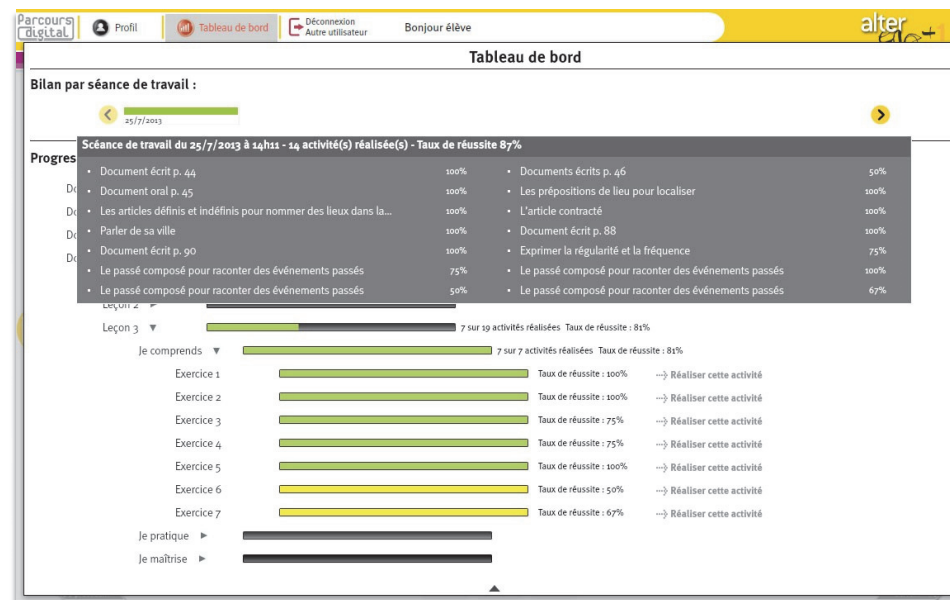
Parcours digital | Profil | Tableau de bord | Déconnexion Autre utilisateur | Bonjour élève

alter

Tableau de bord

Bilan par séance de travail :

25/7/2013

Progres

Scéance de travail du 25/7/2013 à 14h11 - 14 activité(s) réalisée(s) - Taux de réussite 87%

| | | | |
|---|---|---|---|
| • Document écrit p. 44 | 100% | • Documents écrits p. 46 | 50% |
| • Document oral p. 45 | 100% | • Les prépositions de lieu pour localiser | 100% |
| • Les articles définis et indéfinis pour nommer des lieux dans la... | 100% | • L'article contracté | 100% |
| • Parler de sa ville | 100% | • Document écrit p. 88 | 100% |
| • Document écrit p. 90 | 100% | • Exprimer la régularité et la fréquence | 75% |
| • Le passé composé pour raconter des événements passés | 75% | • Le passé composé pour raconter des événements passés | 100% |
| • Le passé composé pour raconter des événements passés | 50% | • Le passé composé pour raconter des événements passés | 67% |

Do
Do
Do
Do

Leçon 2 ►

Leçon 3 ▼ 7 sur 19 activités réalisées Taux de réussite : 81%

Je comprends ▼ 7 sur 7 activités réalisées Taux de réussite : 81%

Exercice 1 Taux de réussite : 100% ···› Réaliser cette activité
Exercice 2 Taux de réussite : 100% ···› Réaliser cette activité
Exercice 3 Taux de réussite : 75% ···› Réaliser cette activité
Exercice 4 Taux de réussite : 75% ···› Réaliser cette activité
Exercice 5 Taux de réussite : 100% ···› Réaliser cette activité
Exercice 6 Taux de réussite : 50% ···› Réaliser cette activité
Exercice 7 Taux de réussite : 67% ···› Réaliser cette activité

Je pratique ►

Je maîtrise ►